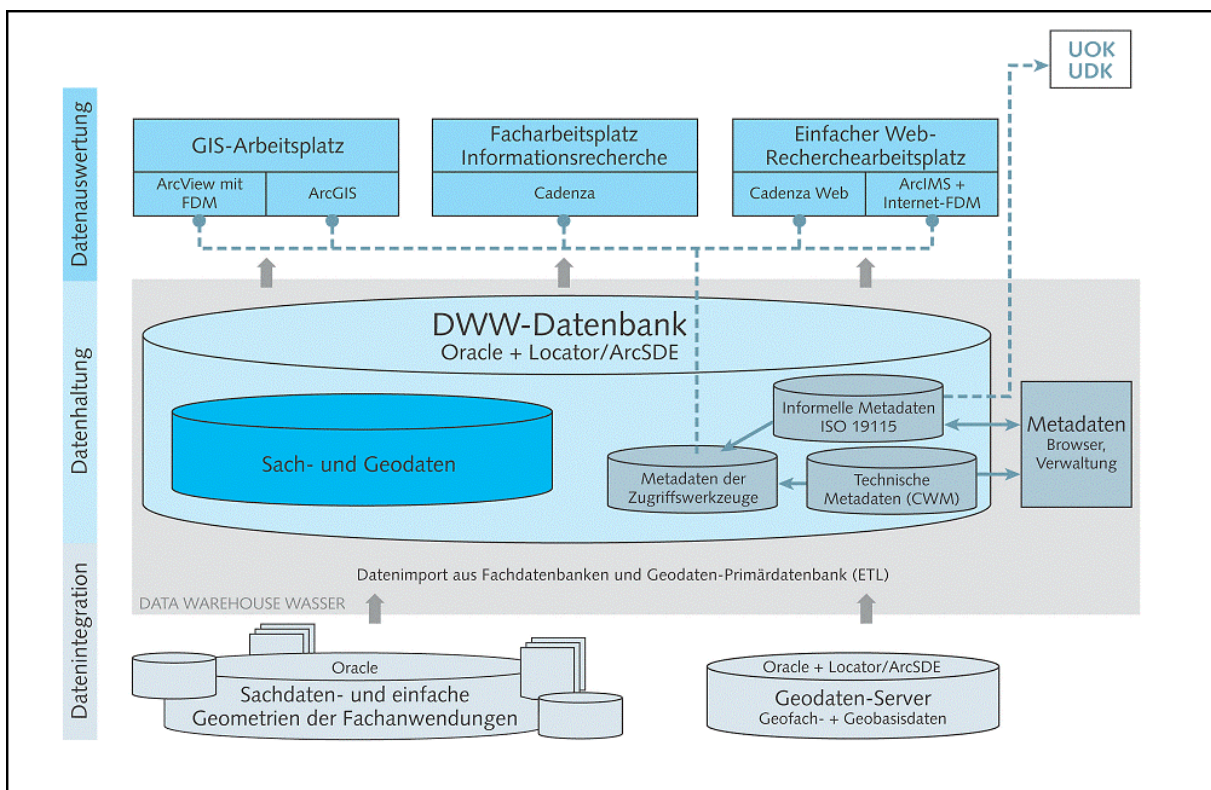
UOK
UDK

Datenauswertung

GIS-Arbeitsplatz
ArcView mit FDM
ArcGIS

Facharbeitsplatz Informationsrecherche
Cadenza

Einfacher Web-Recherchearbeitsplatz
Cadenza Web
ArcIMS + Internet-FDM

Datenhaltung

DWW-Datenbank
Oracle + Locator/ArcSDE

Sach- und Geodaten

Informelle Metadaten ISO 19115

Metadaten der Zugriffswerkzeuge

Technische Metadaten (CWM)

Metadaten
Browser, Verwaltung

Datenintegration

Datenimport aus Fachdatenbanken und Geodaten-Primärdatenbank (ETL)

DATA WAREHOUSE WASSER

Oracle
Sachdaten- und einfache Geometrien der Fachanwendungen

Oracle + Locator/ArcSDE
Geodaten-Server
Geofach- + Geobasisdaten